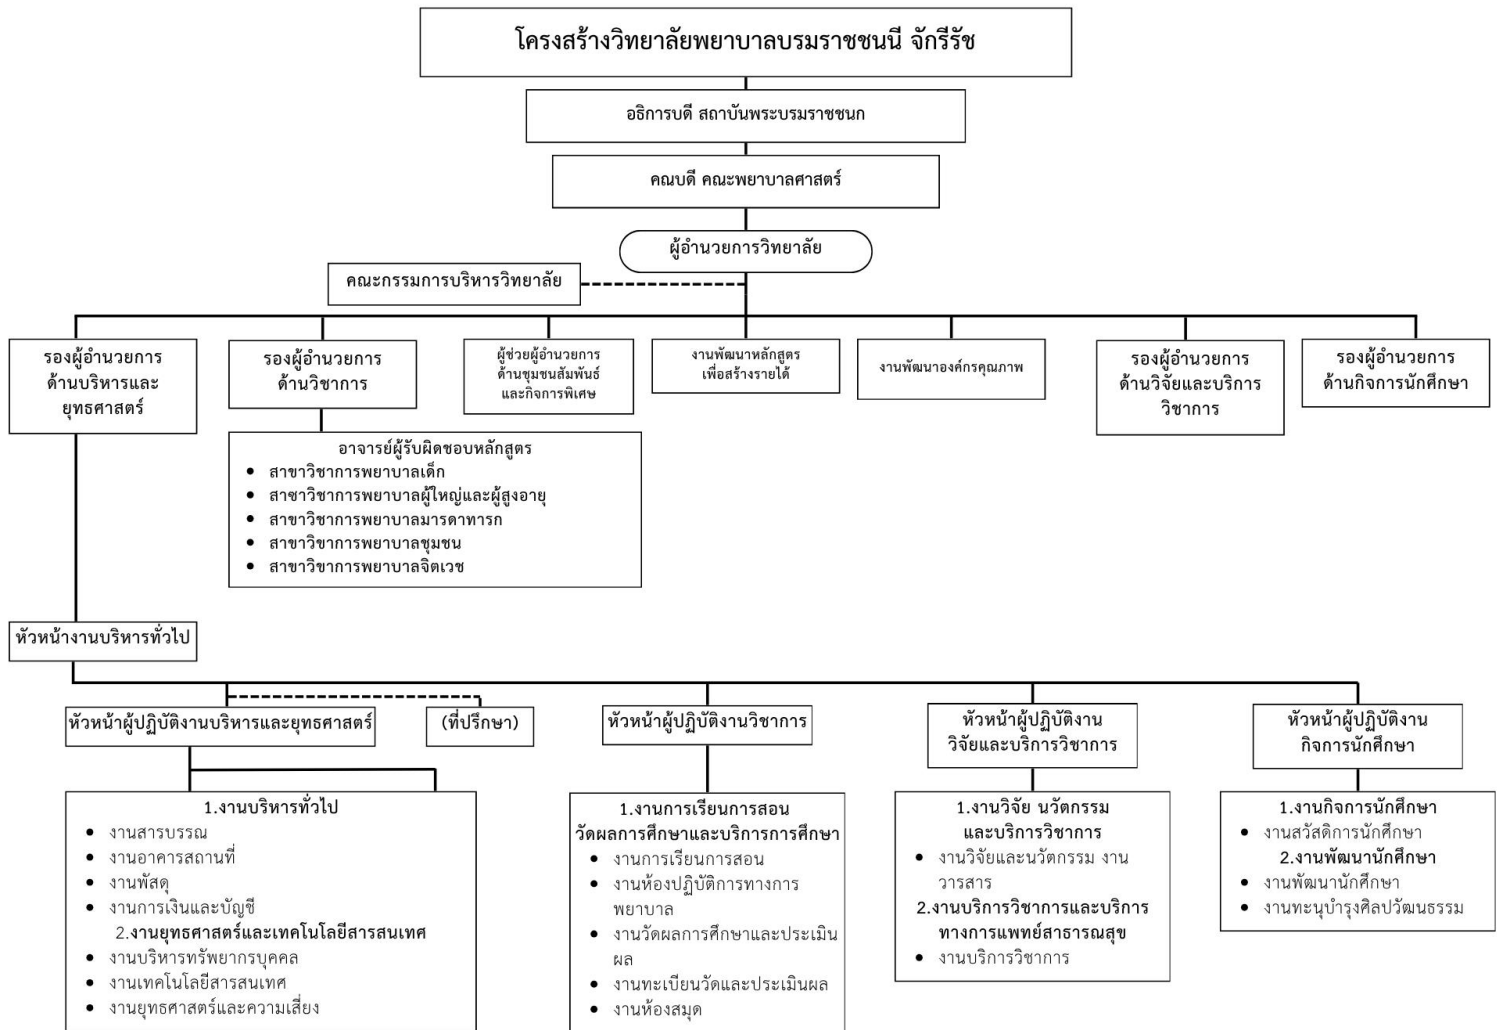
โครงสร้างวิทยาลัยพยาบาลบรมราชชนนี จักรีรัช

อธิการบดี สถาบันพระบรมราชชนก

คณบดี คณะพยาบาลศาสตร์

ผู้อำนวยการวิทยาลัย

คณะกรรมการบริหารวิทยาลัย

รองผู้อำนวยการด้านบริหารและยุทธศาสตร์

รองผู้อำนวยการด้านวิชาการ

ผู้ช่วยผู้อำนวยการด้านชุมชนสัมพันธ์และกิจการพิเศษ

งานพัฒนาหลักสูตรเพื่อสร้างรายได้

งานพัฒนาองค์กรคุณภาพ

รองผู้อำนวยการด้านวิจัยและบริการวิชาการ

รองผู้อำนวยการด้านกิจการนักศึกษา

อาจารย์ผู้รับผิดชอบหลักสูตร
- สาขาวิชาการพยาบาลเด็ก
- สาขาวิชาการพยาบาลผู้ใหญ่และผู้สูงอายุ
- สาขาวิชาการพยาบาลมารดาทารก
- สาขาวิชาการพยาบาลชุมชน
- สาขาวิชาการพยาบาลจิตเวช

หัวหน้างานบริหารทั่วไป

หัวหน้าผู้ปฏิบัติงานบริหารและยุทธศาสตร์

(ที่ปรึกษา)

หัวหน้าผู้ปฏิบัติงานวิชาการ

หัวหน้าผู้ปฏิบัติงานวิจัยและบริการวิชาการ

หัวหน้าผู้ปฏิบัติงานกิจการนักศึกษา

1.งานบริหารทั่วไป
- งานสารบรรณ
- งานอาคารสถานที่
- งานพัสดุ
- งานการเงินและบัญชี
2.งานยุทธศาสตร์และเทคโนโลยีสารสนเทศ
- งานบริหารทรัพยากรบุคคล
- งานเทคโนโลยีสารสนเทศ
- งานยุทธศาสตร์และความเสี่ยง

1.งานการเรียนการสอน วัดผลการศึกษาและบริการการศึกษา
- งานการเรียนการสอน
- งานห้องปฏิบัติการทางการพยาบาล
- งานวัดผลการศึกษาและประเมินผล
- งานทะเบียนวัดและประเมินผล
- งานห้องสมุด

1.งานวิจัย นวัตกรรมและบริการวิชาการ
- งานวิจัยและนวัตกรรม งานวารสาร
2.งานบริการวิชาการและบริการทางการแพทย์สาธารณสุข
- งานบริการวิชาการ

1.งานกิจการนักศึกษา
- งานสวัสดิการนักศึกษา
2.งานพัฒนานักศึกษา
- งานพัฒนานักศึกษา
- งานทะนุบำรุงศิลปวัฒนธรรม